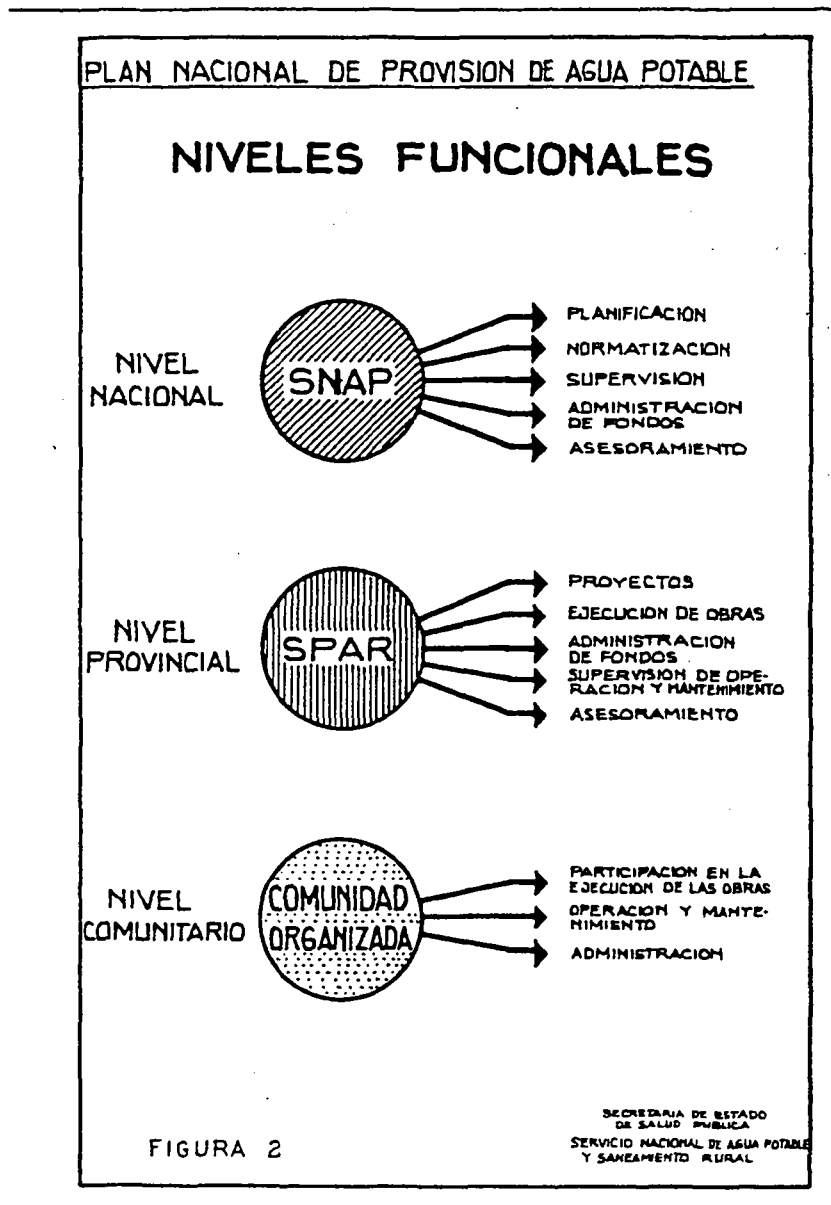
PLAN NACIONAL DE PROVISION DE AGUA POTABLE

NIVELES FUNCIONALES

NIVEL NACIONAL

SNAP

PLANIFICACION
NORMATIZACION
SUPERVISION
ADMINISTRACION DE FONDOS
ASESORAMIENTO

NIVEL PROVINCIAL

SPAR

PROYECTOS
EJECUCION DE OBRAS
ADMINISTRACION DE FONDOS
SUPERVISION DE OPERACION Y MANTENIMIENTO
ASESORAMIENTO

NIVEL COMUNITARIO

COMUNIDAD ORGANIZADA

PARTICIPACION EN LA EJECUCION DE LAS OBRAS
OPERACION Y MANTENIMIENTO
ADMINISTRACION

FIGURA 2

SECRETARIA DE ESTADO DE SALUD PUBLICA
SERVICIO NACIONAL DE AGUA POTABLE Y SANEAMIENTO RURAL